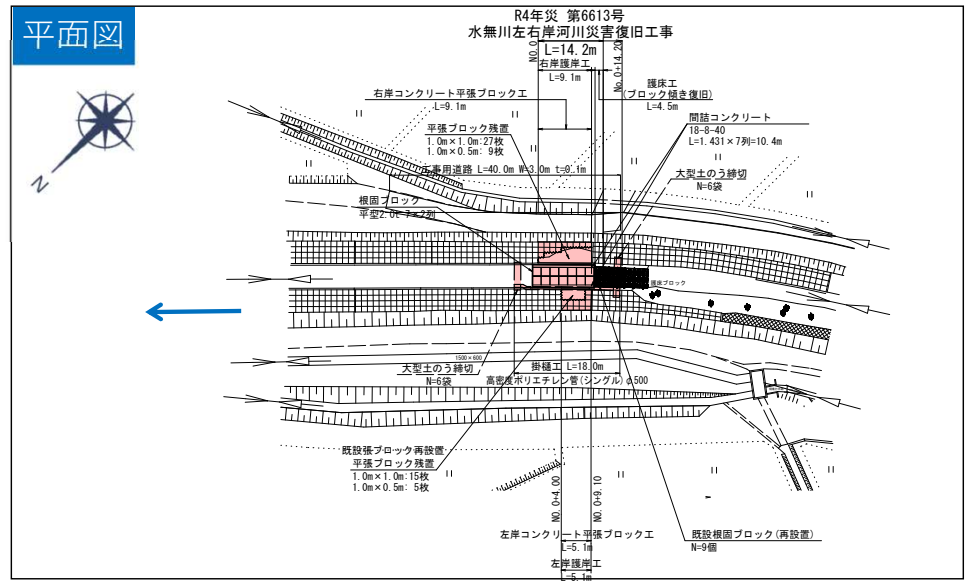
平面図

N

R4年災 第6613号
水無川左右岸河川災害復旧工事

L=14.2m
右岸護岸工
L=9.1m

NO.0
No.0+14.20

護床工
(ブロック傾き復旧)
L=4.5m

右岸コンクリート平張ブロックエ
L=9.1m

平張ブロック残置
1.0m×1.0m:27枚
1.0m×0.5m: 9枚

間詰コンクリート
18-8-40
L=1.431×7列=10.4m

大型土のう締切
N=6袋

工事用道路 L=40.0m W=3.0m t=0.1m

根固ブロック
平型2.0t 7×2列

護床ブロック

1500×600

大型土のう締切
N=6袋

掛樋工 L=18.0m
高密度ポリエチレン管(シングル) φ500

既設張ブロック再設置
平張ブロック残置
1.0m×1.0m:15枚
1.0m×0.5m: 5枚

NO.0+4.00
NO.0+9.10

左岸コンクリート平張ブロックエ
L=5.1m

既設根固ブロック(再設置)
N=9個

左岸護岸工
L=5.1m